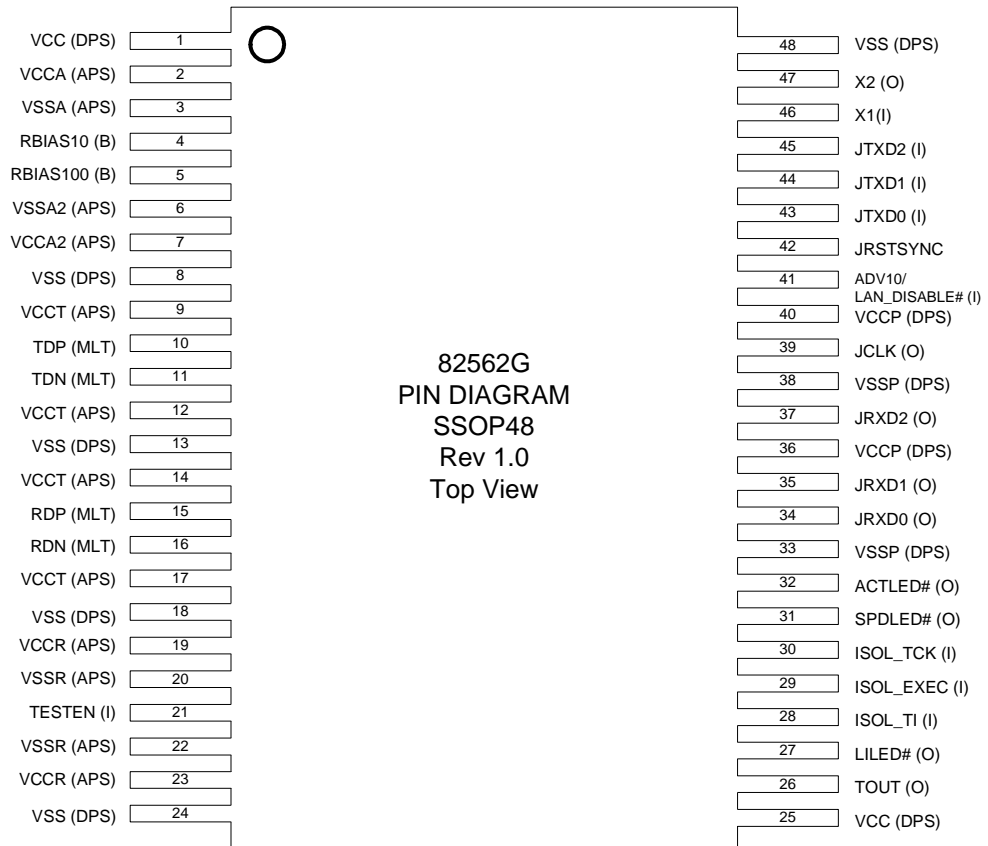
VCC (DPS) 1
VCCA (APS) 2
VSSA (APS) 3
RBIAS10 (B) 4
RBIAS100 (B) 5
VSSA2 (APS) 6
VCCA2 (APS) 7
VSS (DPS) 8
VCCT (APS) 9
TDP (MLT) 10
TDN (MLT) 11
VCCT (APS) 12
VSS (DPS) 13
VCCT (APS) 14
RDP (MLT) 15
RDN (MLT) 16
VCCT (APS) 17
VSS (DPS) 18
VCCR (APS) 19
VSSR (APS) 20
TESTEN (I) 21
VSSR (APS) 22
VCCR (APS) 23
VSS (DPS) 24

82562G
PIN DIAGRAM
SSOP48
Rev 1.0
Top View

48 VSS (DPS)
47 X2 (O)
46 X1(I)
45 JTXD2 (I)
44 JTXD1 (I)
43 JTXD0 (I)
42 JRSTSYNC
41 ADV10/ LAN_DISABLE# (I)
40 VCCP (DPS)
39 JCLK (O)
38 VSSP (DPS)
37 JRXD2 (O)
36 VCCP (DPS)
35 JRXD1 (O)
34 JRXD0 (O)
33 VSSP (DPS)
32 ACTLED# (O)
31 SPDLED# (O)
30 ISOL_TCK (I)
29 ISOL_EXEC (I)
28 ISOL_TI (I)
27 LILED# (O)
26 TOUT (O)
25 VCC (DPS)